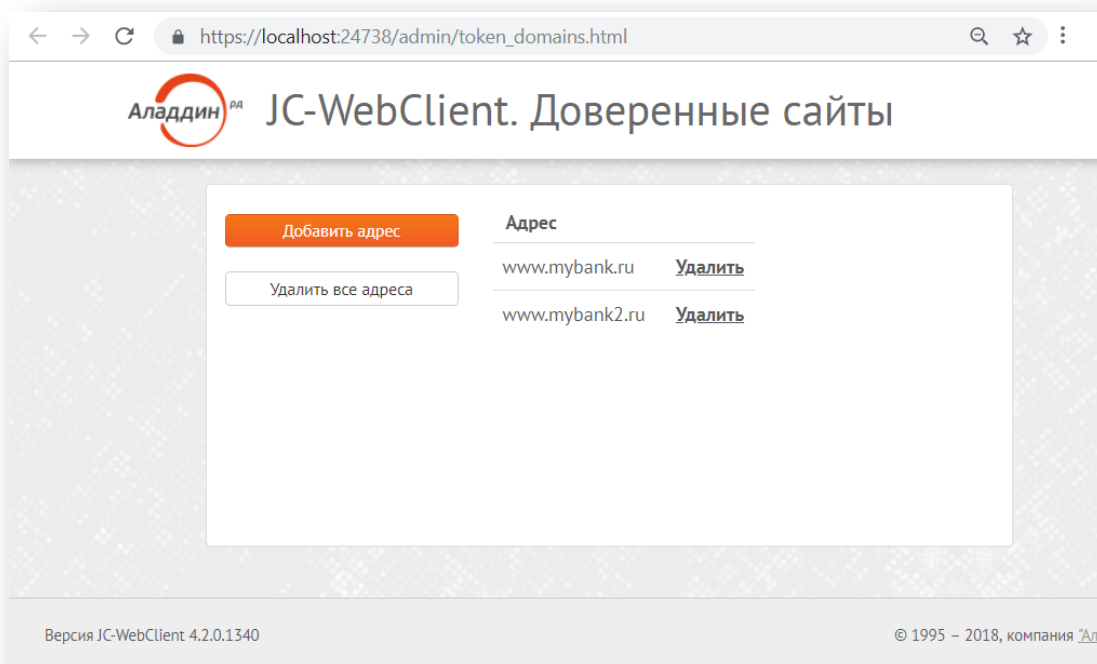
https://localhost:24738/admin/token_domains.html

Аладдин РД JC-WebClient. Доверенные сайты

Добавить адрес

Удалить все адреса

| Адрес | |
|---|---|
| www.mybank.ru | Удалить |
| www.mybank2.ru | Удалить |

Версия JC-WebClient 4.2.0.1340

© 1995 – 2018, компания "Ал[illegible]